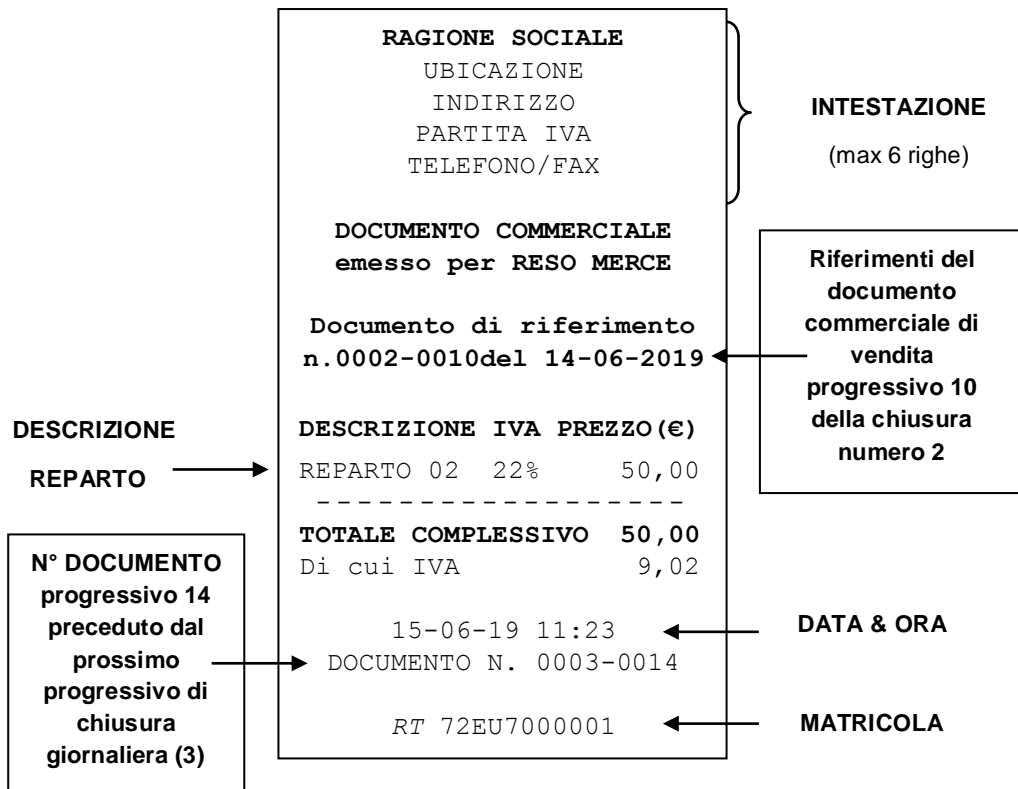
RAGIONE SOCIALE
UBICAZIONE
INDIRIZZO
PARTITA IVA
TELEFONO/FAX

INTESTAZIONE
(max 6 righe)

DOCUMENTO COMMERCIALE
emesso per RESO MERCE

Documento di riferimento
n.0002-0010del 14-06-2019

Riferimenti del documento commerciale di vendita progressivo 10 della chiusura numero 2

DESCRIZIONE REPARTO

DESCRIZIONE IVA PREZZO(€)
REPARTO 02 22% 50,00
------------------
TOTALE COMPLESSIVO 50,00
Di cui IVA 9,02

15-06-19 11:23
DOCUMENTO N. 0003-0014

DATA & ORA

N° DOCUMENTO progressivo 14 preceduto dal prossimo progressivo di chiusura giornaliera (3)

RT 72EU7000001

MATRICOLA